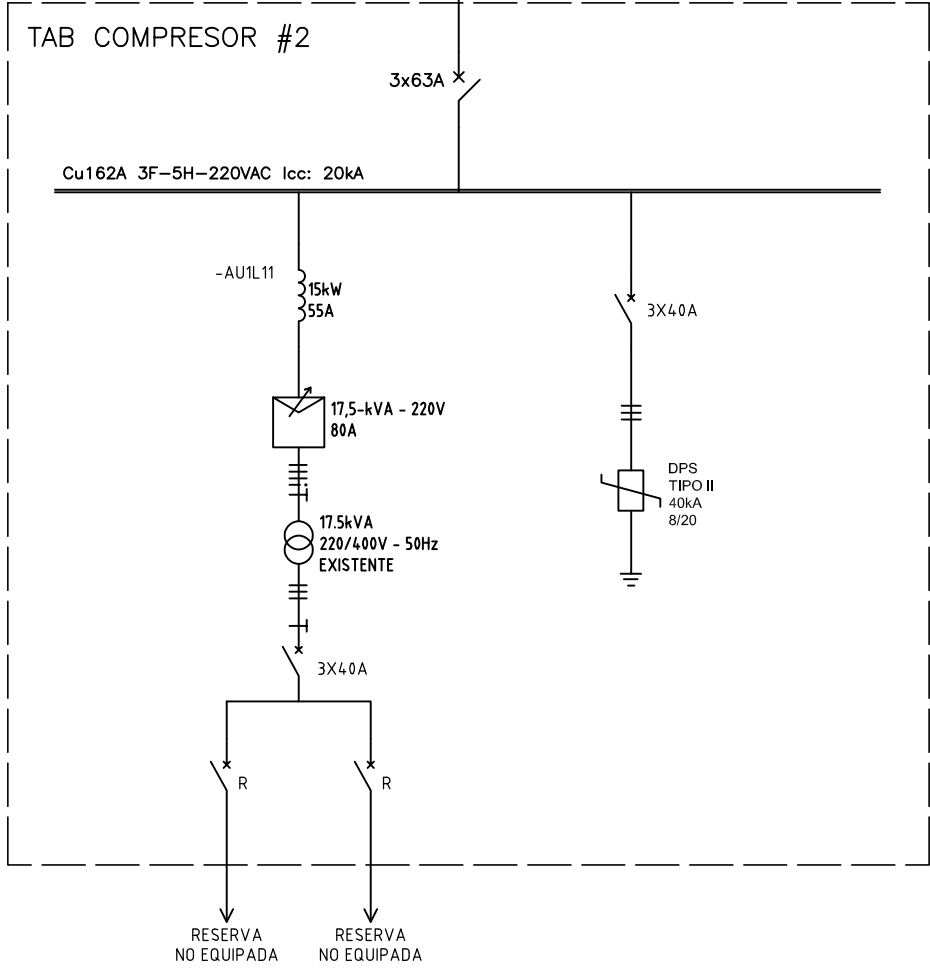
TAB COMPRESOR #2

3x63A

Cu162A 3F–5H–220VAC Icc: 20kA

-AU1L11

15kW
55A

3X40A

17,5-kVA - 220V
80A

DPS
TIPO II
40kA
8/20

17.5kVA
220/400V - 50Hz
EXISTENTE

3X40A

R

R

RESERVA
NO EQUIPADA

RESERVA
NO EQUIPADA